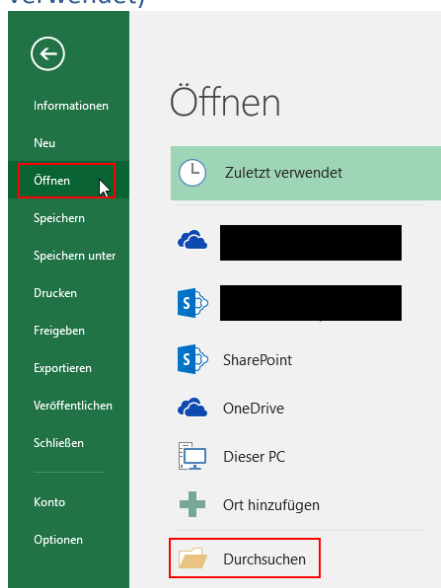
verwendet)

Informationen
Neu
Öffnen
Speichern
Speichern unter
Drucken
Freigeben
Exportieren
Veröffentlichen
Schließen
Konto
Optionen

Öffnen

Zuletzt verwendet
SharePoint
OneDrive
Dieser PC
Ort hinzufügen
Durchsuchen